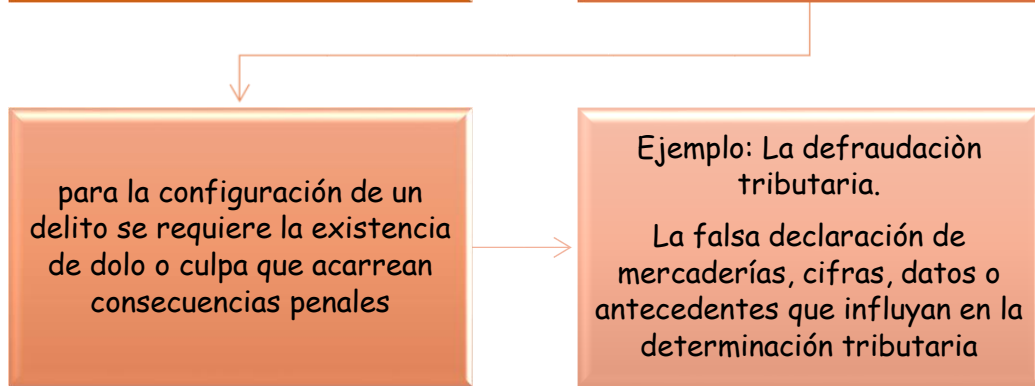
para la configuración de un delito se requiere la existencia de dolo o culpa que acarrean consecuencias penales

Ejemplo: La defraudaciòn tributaria.

La falsa declaración de mercaderías, cifras, datos o antecedentes que influyan en la determinación tributaria